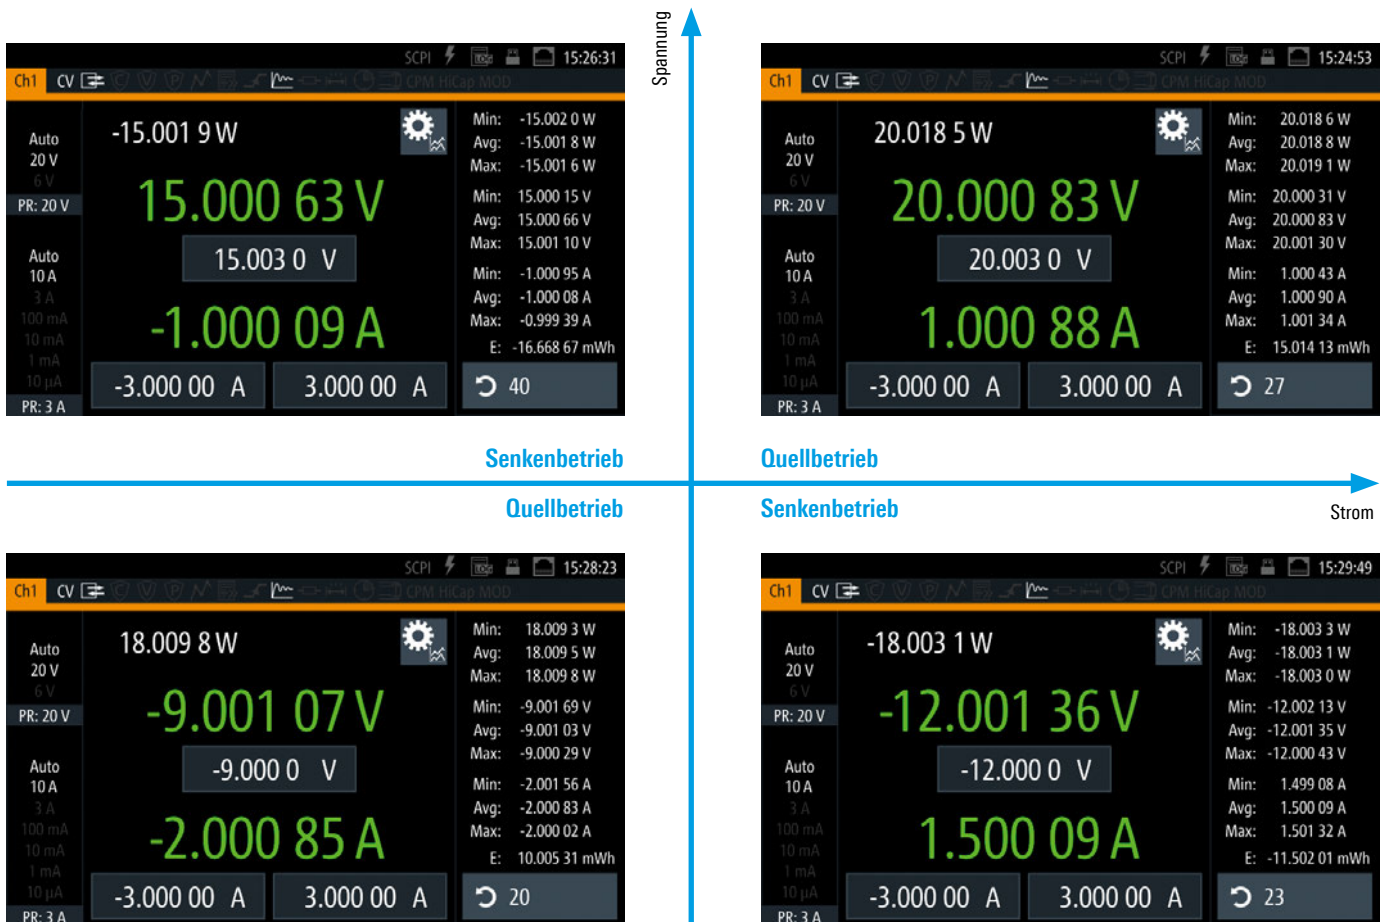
SCPI 15:26:31
Ch1 CV CPM HiCap MOD
Auto
20 V
6 V
PR: 20 V
Auto
10 A
3 A
100 mA
10 mA
1 mA
10 µA
PR: 3 A
-15.001 9 W
15.000 63 V
15.003 0 V
-1.000 09 A
-3.000 00 A
3.000 00 A
Min: -15.002 0 W
Avg: -15.001 8 W
Max: -15.001 6 W
Min: 15.000 15 V
Avg: 15.000 66 V
Max: 15.001 10 V
Min: -1.000 95 A
Avg: -1.000 08 A
Max: -0.999 39 A
E: -16.668 67 mWh
40

Spannung

SCPI 15:24:53
Ch1 CV CPM HiCap MOD
Auto
20 V
6 V
PR: 20 V
Auto
10 A
3 A
100 mA
10 mA
1 mA
10 µA
PR: 3 A
20.018 5 W
20.000 83 V
20.003 0 V
1.000 88 A
-3.000 00 A
3.000 00 A
Min: 20.018 6 W
Avg: 20.018 8 W
Max: 20.019 1 W
Min: 20.000 31 V
Avg: 20.000 83 V
Max: 20.001 30 V
Min: 1.000 43 A
Avg: 1.000 90 A
Max: 1.001 34 A
E: 15.014 13 mWh
27

Senkenbetrieb
Quellbetrieb
Quellbetrieb
Senkenbetrieb
Strom

SCPI 15:28:23
Ch1 CV CPM HiCap MOD
Auto
20 V
6 V
PR: 20 V
Auto
10 A
3 A
100 mA
10 mA
1 mA
10 µA
PR: 3 A
18.009 8 W
-9.001 07 V
-9.000 0 V
-2.000 85 A
-3.000 00 A
3.000 00 A
Min: 18.009 3 W
Avg: 18.009 5 W
Max: 18.009 8 W
Min: -9.001 69 V
Avg: -9.001 03 V
Max: -9.000 29 V
Min: -2.001 56 A
Avg: -2.000 83 A
Max: -2.000 02 A
E: 10.005 31 mWh
20

SCPI 15:29:49
Ch1 CV CPM HiCap MOD
Auto
20 V
6 V
PR: 20 V
Auto
10 A
3 A
100 mA
10 mA
1 mA
10 µA
PR: 3 A
-18.003 1 W
-12.001 36 V
-12.000 0 V
1.500 09 A
-3.000 00 A
3.000 00 A
Min: -18.003 3 W
Avg: -18.003 1 W
Max: -18.003 0 W
Min: -12.002 13 V
Avg: -12.001 35 V
Max: -12.000 43 V
Min: 1.499 08 A
Avg: 1.500 09 A
Max: 1.501 32 A
E: -11.502 01 mWh
23